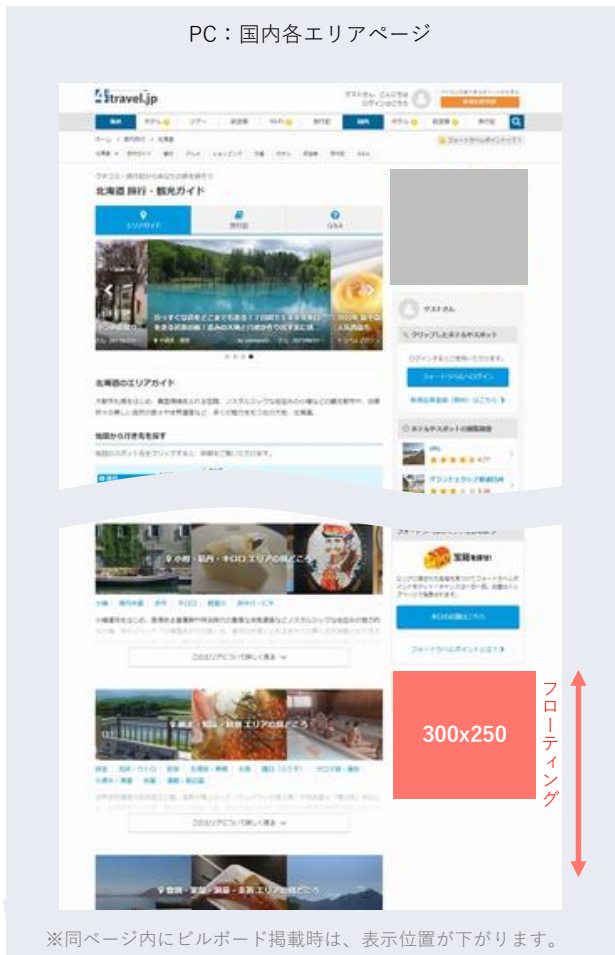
PC：国内各エリアページ

4travel.jp

北海道 旅行・観光ガイド

エリアガイド

旅行記

Q&A

北海道のエリアガイド

地図から行き先を探す

小樽・積丹・キロロ エリアの見どころ

このエリアについて詳しく見る

網走・知床・紋別 エリアの見どころ

このエリアについて詳しく見る

宝箱を探せ!

300x250

フローティング

※同ページ内にビルボード掲載時は、表示位置が下がります。